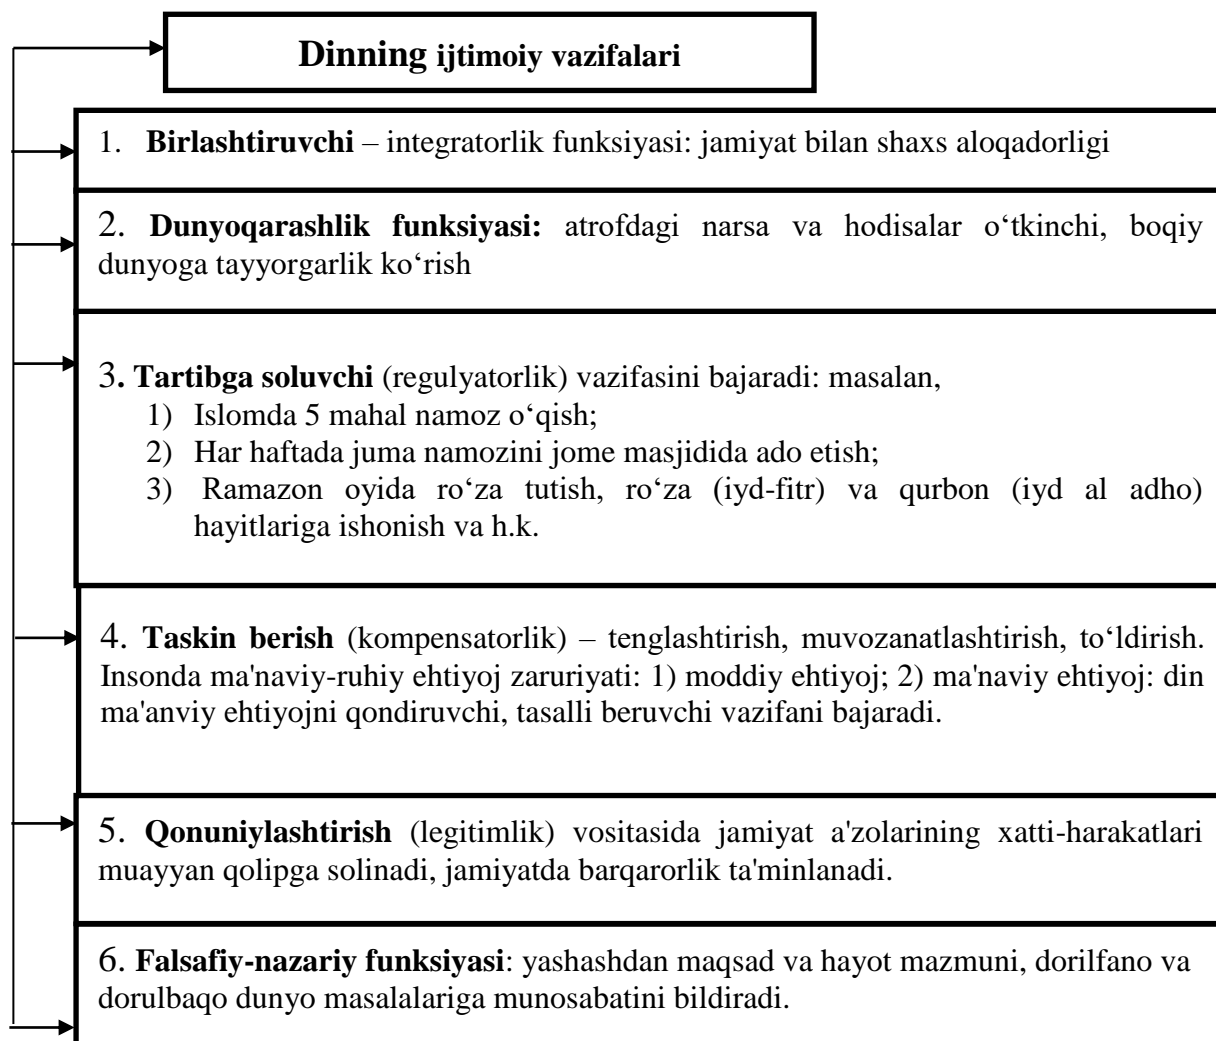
Dinning ijtimoiy vazifalari

1. **Birlashtiruvchi** – integratorlik funksiyasi: jamiyat bilan shaxs aloqadorligi

2. **Dunyoqarashlik funksiyasi:** atrofdagi narsa va hodisalar o‘tkinchi, boqiy dunyoga tayyorgarlik ko‘rish

3. **Tartibga soluvchi** (regulyatorlik) vazifasini bajaradi: masalan,
1) Islomda 5 mahal namoz o‘qish;
2) Har haftada juma namozini jome masjidida ado etish;
3) Ramazon oyida ro‘za tutish, ro‘za (iyd-fitr) va qurbon (iyd al adho) hayitlariga ishonish va h.k.

4. **Taskin berish** (kompensatorlik) – tenglashtirish, muvozanatlashtirish, to‘ldirish. Insonda ma'naviy-ruhiy ehtiyoj zaruriyati: 1) moddiy ehtiyoj; 2) ma'naviy ehtiyoj: din ma'anviy ehtiyojni qondiruvchi, tasalli beruvchi vazifani bajaradi.

5. **Qonuniylashtirish** (legitimlik) vositasida jamiyat a'zolarining xatti-harakatlari muayyan qolipga solinadi, jamiyatda barqarorlik ta'minlanadi.

6. **Falsafiy-nazariy funksiyasi**: yashashdan maqsad va hayot mazmuni, dorilfano va dorulbaqo dunyo masalalariga munosabatini bildiradi.